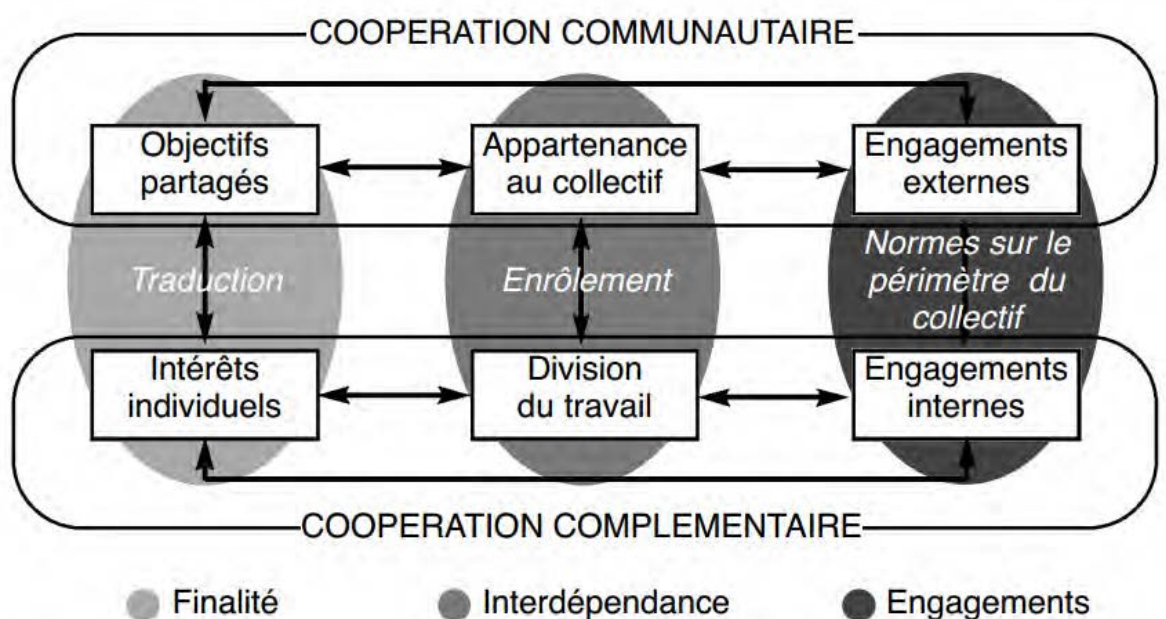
COOPERATION COMMUNAUTAIRE

Objectifs partagés

Appartenance au collectif

Engagements externes

Traduction

Enrôlement

Normes sur le périmètre du collectif

Intérêts individuels

Division du travail

Engagements internes

COOPERATION COMPLEMENTAIRE

Finalité

Interdépendance

Engagements